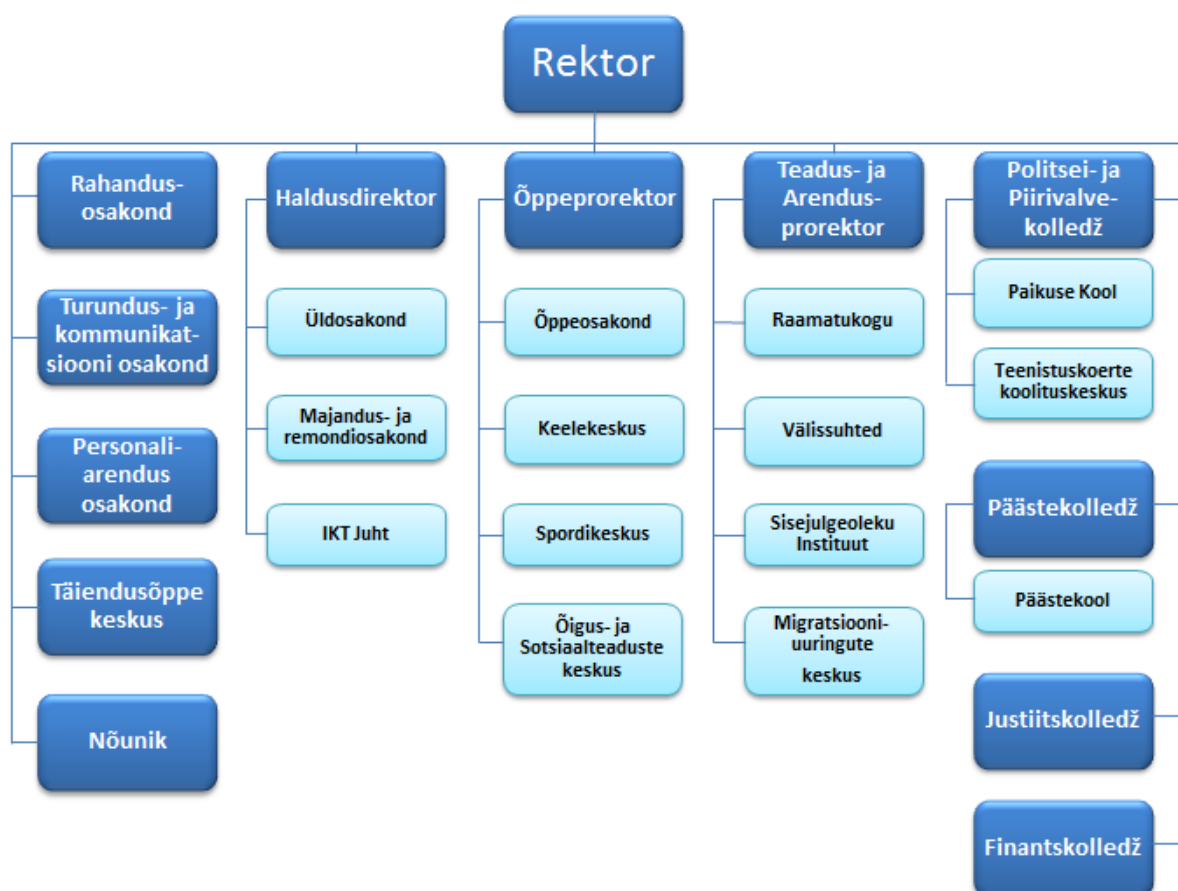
Rektor

Rahandusosakond

Turundus- ja kommunikatsiooni osakond

Personaliarendus osakond

Täiendusõppe keskus

Nõunik

Haldusdirektor

Üldosakond

Majandus- ja remondiosakond

IKT Juht

Õppeprorektor

Õppeosakond

Keelekeskus

Spordikeskus

Õigus- ja Sotsiaalteaduste keskus

Teadus- ja Arendusprorektor

Raamatukogu

Välissuhted

Sisejulgeoleku Instituut

Migratsiooniuuringute keskus

Politsei- ja Piirivalvekolledž

Paikuse Kool

Teenistuskoerte koolituskeskus

Päästekolledž

Päästekool

Justiitskolledž

Finantskolledž